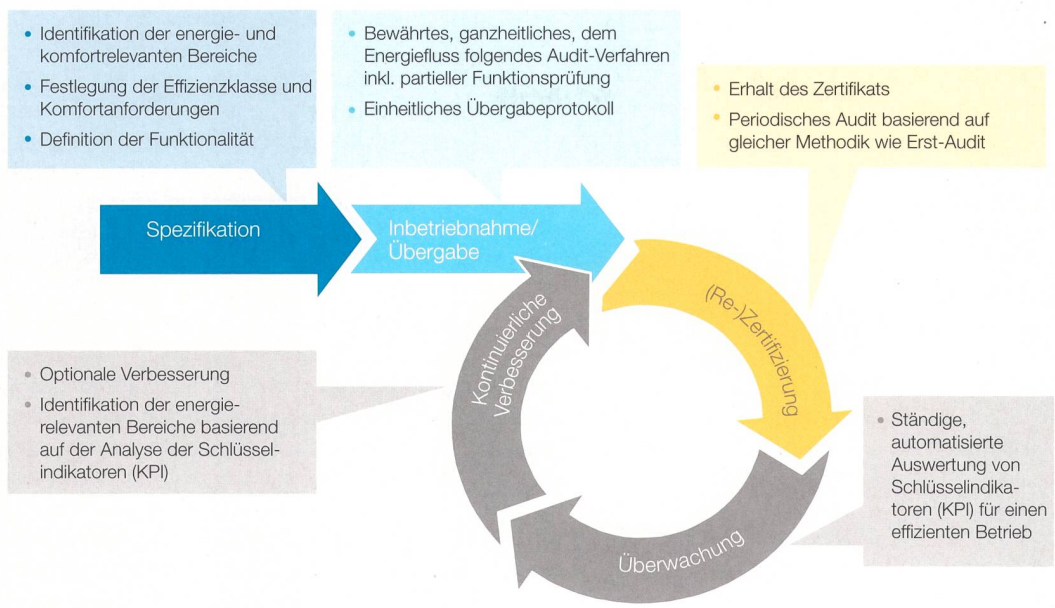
• Identifikation der energie- und komfortrelevanten Bereiche
• Festlegung der Effizienzklasse und Komfortanforderungen
• Definition der Funktionalität

• Bewährtes, ganzheitliches, dem Energiefluss folgendes Audit-Verfahren inkl. partieller Funktionsprüfung
• Einheitliches Übergabeprotokoll

• Erhalt des Zertifikats
• Periodisches Audit basierend auf gleicher Methodik wie Erst-Audit

Spezifikation

Inbetriebnahme/ Übergabe

Kontinuierliche Verbesserung

(Re-)Zertifizierung

Überwachung

• Optionale Verbesserung
• Identifikation der energierelevanten Bereiche basierend auf der Analyse der Schlüsselindikatoren (KPI)

• Ständige, automatisierte Auswertung von Schlüsselindikatoren (KPI) für einen effizienten Betrieb